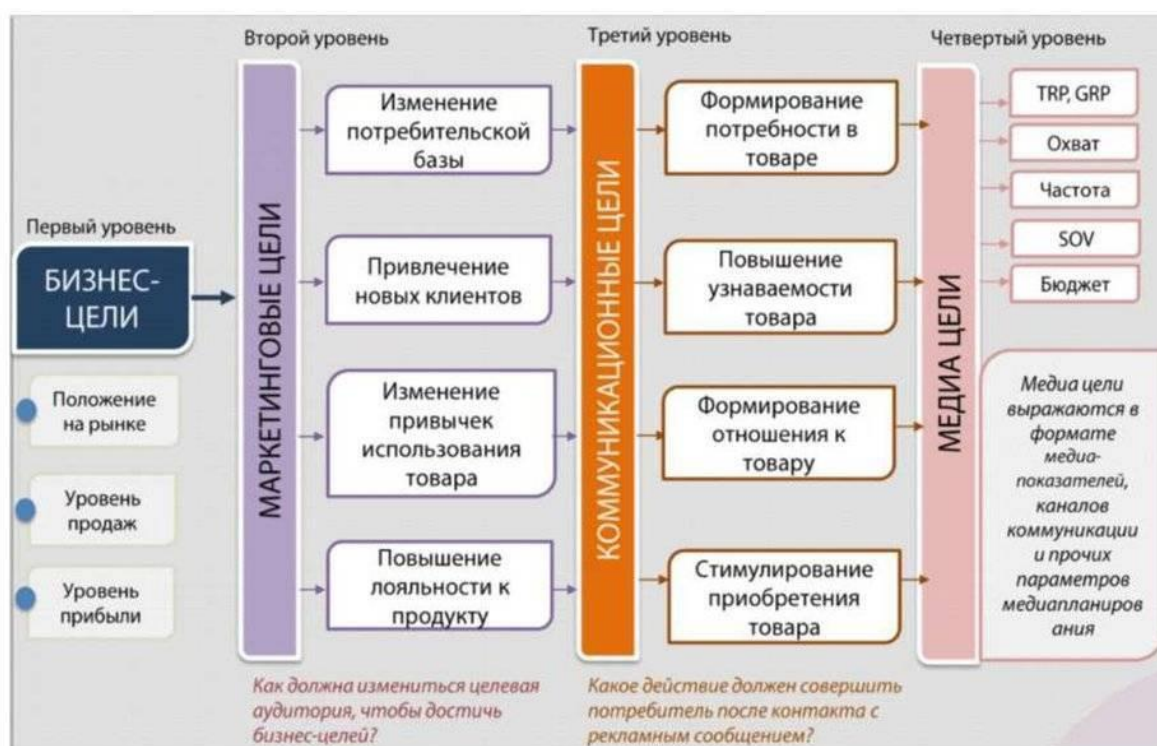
Второй уровень

Третий уровень

Четвертый уровень

Первый уровень

БИЗНЕС-ЦЕЛИ

Положение на рынке

Уровень продаж

Уровень прибыли

МАРКЕТИНГОВЫЕ ЦЕЛИ

Изменение потребительской базы

Привлечение новых клиентов

Изменение привычек использования товара

Повышение лояльности к продукту

КОММУНИКАЦИОННЫЕ ЦЕЛИ

Формирование потребности в товаре

Повышение узнаваемости товара

Формирование отношения к товару

Стимулирование приобретения товара

МЕДИА ЦЕЛИ

TRP, GRP

Охват

Частота

SOV

Бюджет

Медиа цели выражаются в формате медиа-показателей, каналов коммуникации и прочих параметров медиапланирования

Как должна измениться целевая аудитория, чтобы достичь бизнес-целей?

Какое действие должен совершить потребитель после контакта с рекламным сообщением?